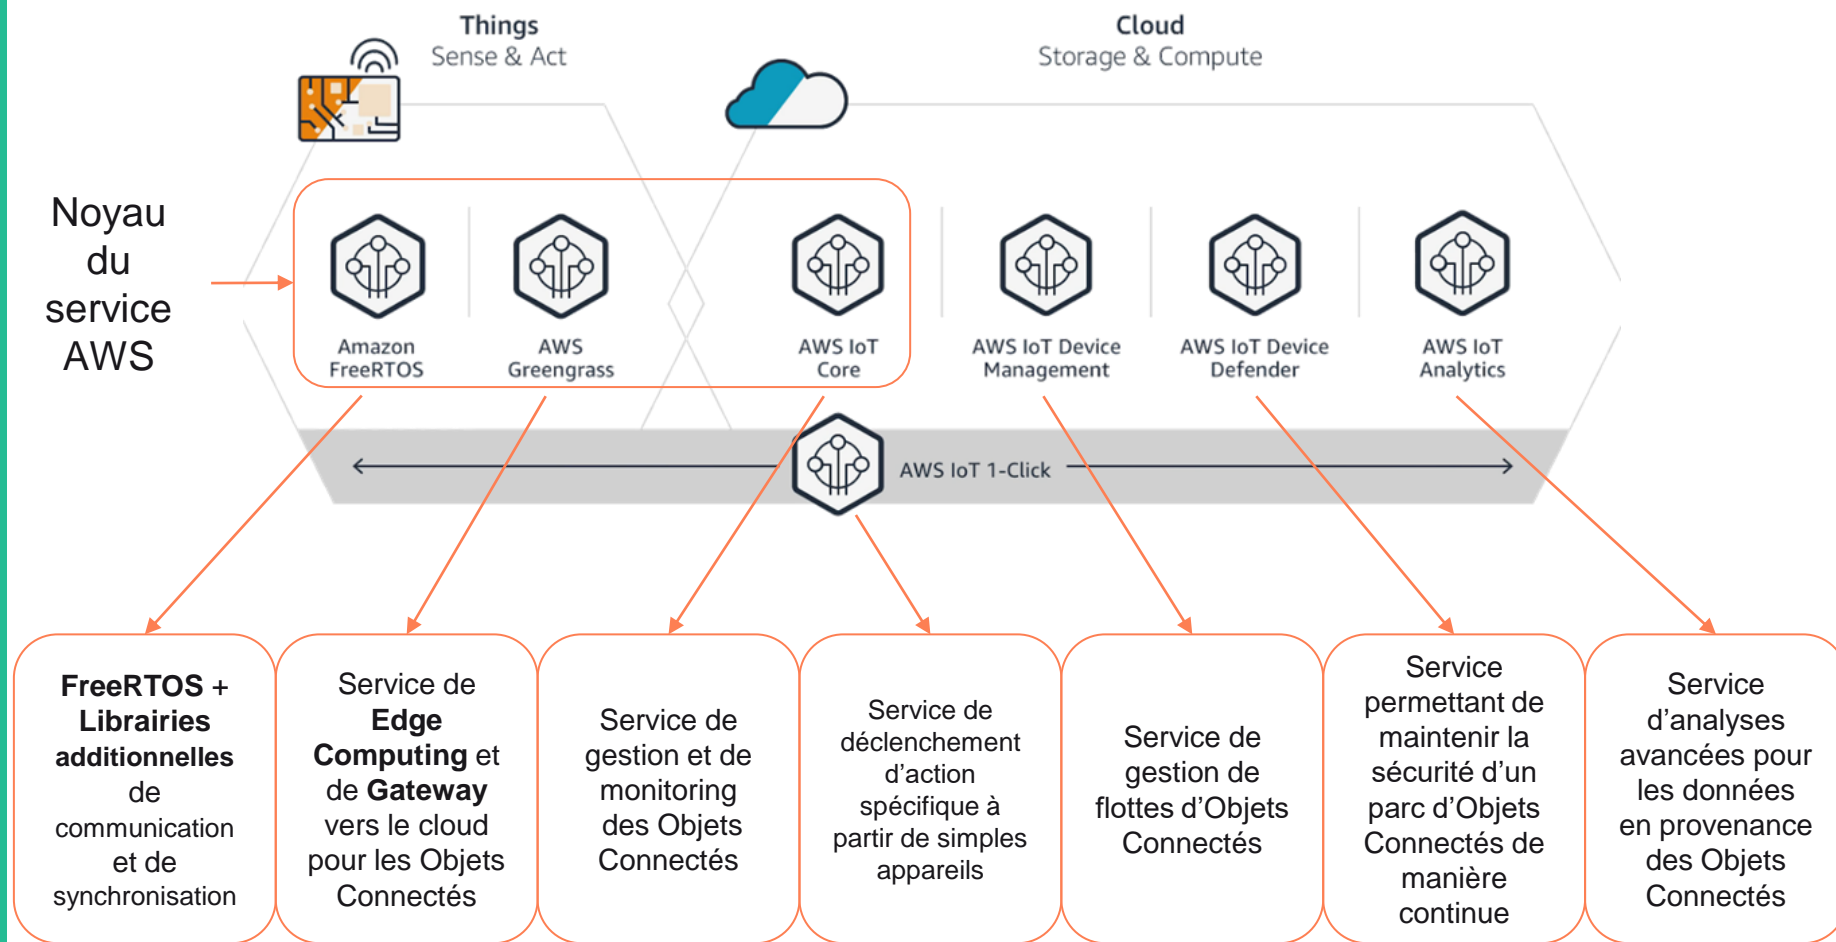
Things
Sense & Act

Cloud
Storage & Compute

Noyau du service AWS

Amazon FreeRTOS

AWS Greengrass

AWS IoT Core

AWS IoT Device Management

AWS IoT Device Defender

AWS IoT Analytics

AWS IoT 1-Click

FreeRTOS + Librairies additionnelles de communication et de synchronisation

Service de Edge Computing et de Gateway vers le cloud pour les Objets Connectés

Service de gestion et de monitoring des Objets Connectés

Service de déclenchement d'action spécifique à partir de simples appareils

Service de gestion de flottes d'Objets Connectés

Service permettant de maintenir la sécurité d'un parc d'Objets Connectés de manière continue

Service d'analyses avancées pour les données en provenance des Objets Connectés